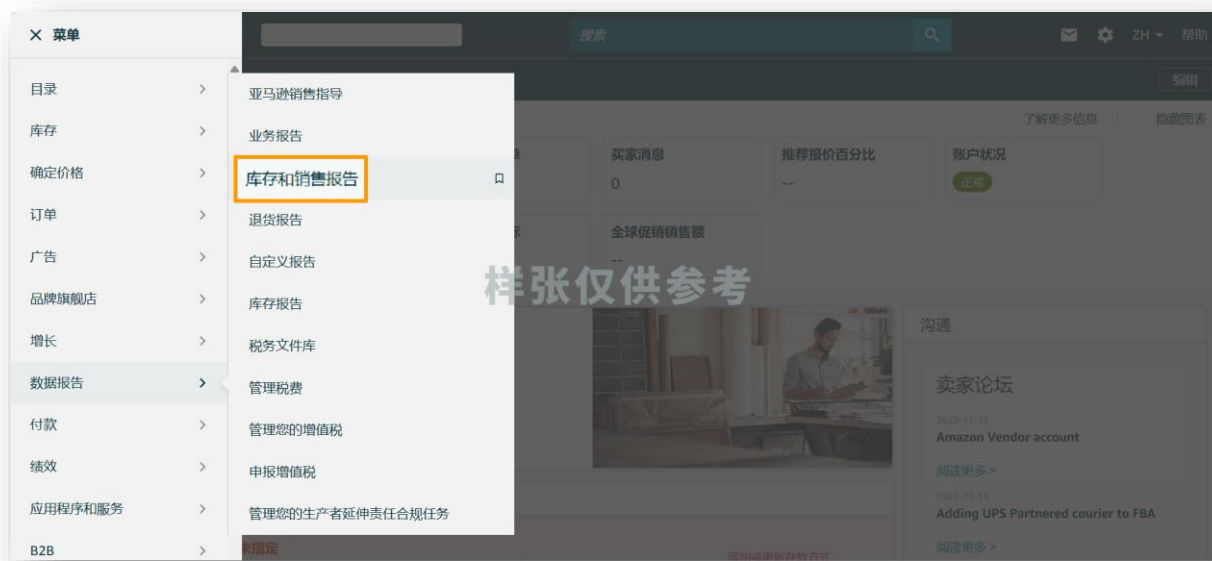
× 菜单

目录 >
库存 >
确定价格 >
订单 >
广告 >
品牌旗舰店 >
增长 >
数据报告 >
付款 >
绩效 >
应用程序和服务 >
B2B >

亚马逊销售指导
业务报告
库存和销售报告
退货报告
自定义报告
库存报告
税务文件库
管理税费
管理您的增值税
申报增值税
管理您的生产者延伸责任合规任务

搜索
ZH 帮助
编辑
了解更多信息 隐藏图表
买家消息
0
推荐报价百分比
--
账户状况
正常
全球促销销售额
--
样张仅供参考
沟通
卖家论坛
2021-11-15
Amazon Vendor account
阅读更多 >
2021-11-13
Adding UPS Partnered courier to FBA
阅读更多 >
未指定
添加或更新存款方式